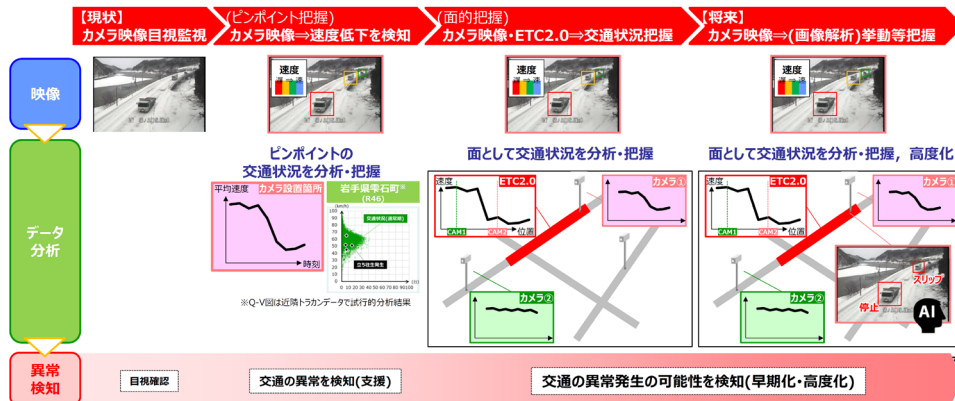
【現状】
カメラ映像目視監視

(ピンポイント把握)
カメラ映像⇒速度低下を検知

(面的把握)
カメラ映像・ETC2.0⇒交通状況把握

【将来】
カメラ映像⇒(画像解析)挙動等把握

映像

速度

速度

速度

データ
分析

ピンポイントの
交通状況を分析・把握

平均速度
カメラ設置箇所
時刻

岩手県雫石町※
(R46)

交通状況(通常時)
立ち往生発生

※Q-V図は近隣トラカンデータで試行的分析結果

面として交通状況を分析・把握

速度
ETC2.0
CAM1
CAM2
位置
カメラ①
カメラ②

面として交通状況を分析・把握，高度化

速度
ETC2.0
CAM1
CAM2
位置
カメラ①
スリップ
停止
AI

異常
検知

目視確認

交通の異常を検知(支援)

交通の異常発生の可能性を検知(早期化・高度化)